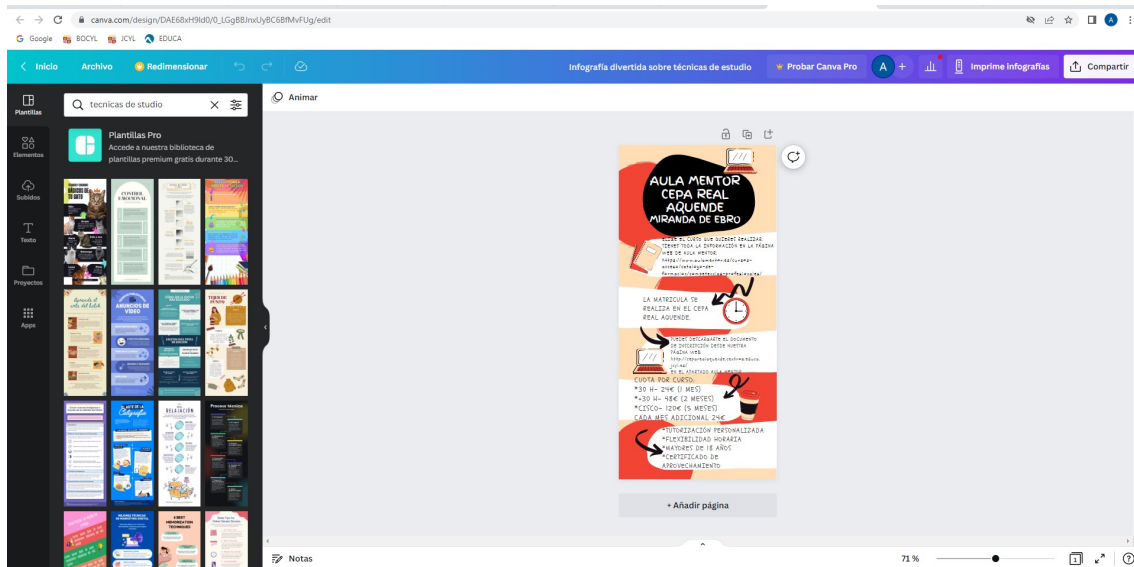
canva.com/design/DAE68xH9ld0/0_LGgBBJnxUyBC6BfMvFUg/edit

Google BOCYL JCYL EDUCA

Inicio Archivo Redimensionar

Infografía divertida sobre técnicas de estudio

Probar Canva Pro

Imprime infografías

Compartir

Plantillas

Elementos

Subidos

Texto

Proyectos

Apps

tecnicas de studio

Plantillas Pro
Accede a nuestra biblioteca de plantillas premium gratis durante 30...

Animar

AULA MENTOR
CEPA REAL AQUENDE
MIRANDA DE EBRO

ELIGE EL CURSO QUE DESEAS REALIZAR. TIENES TODA LA INFORMACIÓN EN LA PÁGINA WEB DE AULA MENTOR: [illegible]

LA MATRÍCULA SE REALIZA EN EL CEPA REAL AQUENDE.

PUEDES DESCARGARTE EL DOCUMENTO DE INSCRIPCIÓN DESDE NUESTRA PÁGINA WEB: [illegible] EN EL APARTADO AULA MENTOR

CUOTA POR CURSO:
*30 H- 24€ (1 MES)
*+30 H- 48€ (2 MESES)
*CISCO- 120€ (5 MESES)
CADA MES ADICIONAL 24€

*TUTORIZACIÓN PERSONALIZADA
*FLEXIBILIDAD HORARIA
*MAYORES DE 18 AÑOS
*CERTIFICADO DE APROVECHAMIENTO

+ Añadir página

Notas

71 %